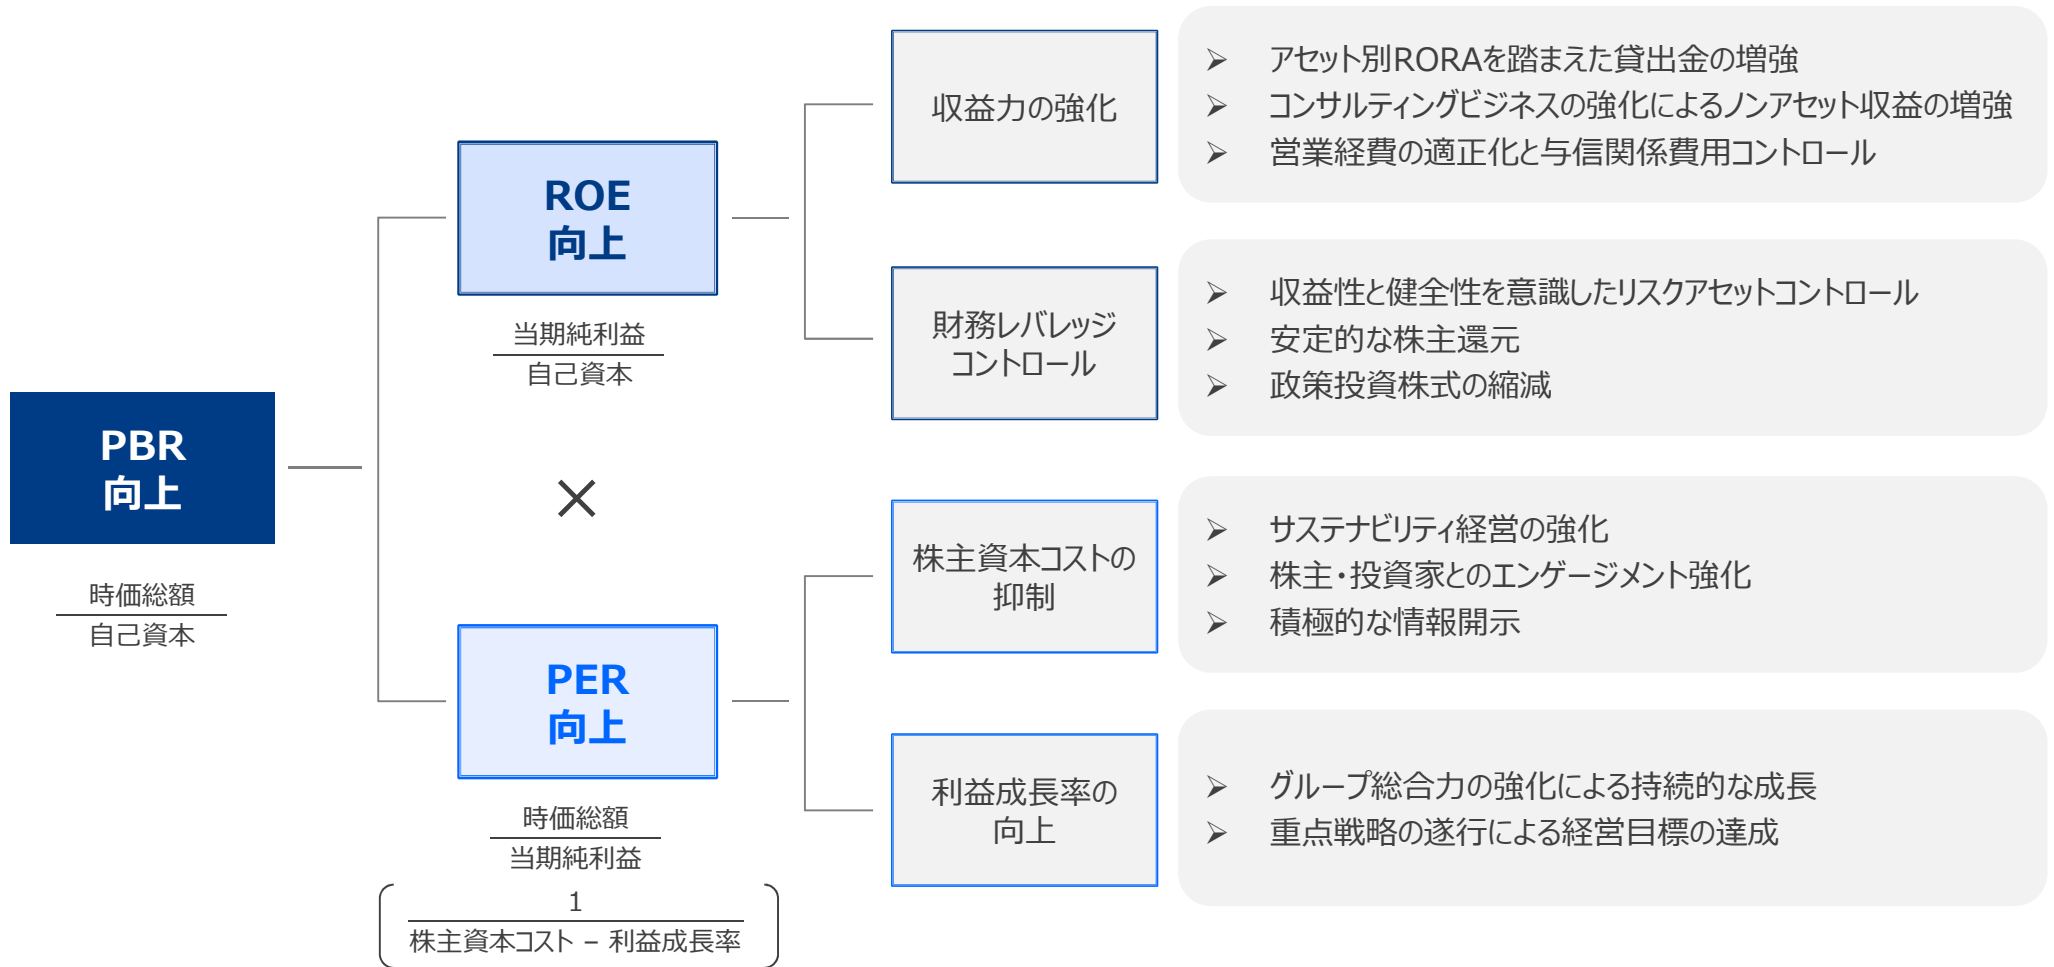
PBR
向上

$\frac{時価総額}{自己資本}$

ROE
向上

$\frac{当期純利益}{自己資本}$

×

PER
向上

$\frac{時価総額}{当期純利益}$

$\left( \frac{1}{株主資本コスト - 利益成長率} \right)$

収益力の強化

財務レバレッジコントロール

株主資本コストの抑制

利益成長率の向上

➢ アセット別RORAを踏まえた貸出金の増強
➢ コンサルティングビジネスの強化によるノンアセット収益の増強
➢ 営業経費の適正化と与信関係費用コントロール

➢ 収益性と健全性を意識したリスクアセットコントロール
➢ 安定的な株主還元
➢ 政策投資株式の縮減

➢ サステナビリティ経営の強化
➢ 株主・投資家とのエンゲージメント強化
➢ 積極的な情報開示

➢ グループ総合力の強化による持続的な成長
➢ 重点戦略の遂行による経営目標の達成